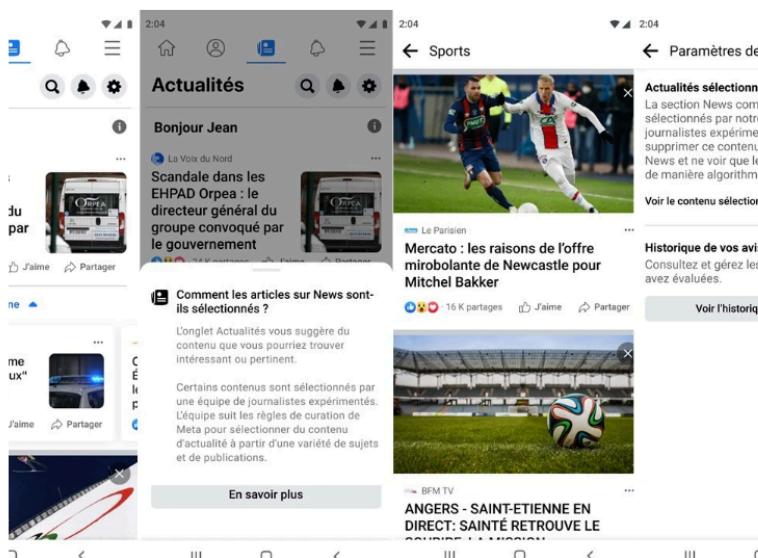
du
par

J'aime
Partager

me
ux"

J'aime
Partager

2:04

Actualités

Bonjour Jean

La Voix du Nord

Scandale dans les EHPAD Orpea : le directeur général du groupe convoqué par le gouvernement

24 K partages
J'aime
Partager

Comment les articles sur News sont-ils sélectionnés ?

L'onglet Actualités vous suggère du contenu que vous pourriez trouver intéressant ou pertinent.

Certains contenus sont sélectionnés par une équipe de journalistes expérimentés. L'équipe suit les règles de curation de Meta pour sélectionner du contenu d'actualité à partir d'une variété de sujets et de publications.

En savoir plus

2:04

Sports

Le Parisien

Mercato : les raisons de l'offre mirobolante de Newcastle pour Mitchel Bakker

16 K partages
J'aime
Partager

BFM TV

ANGERS - SAINT-ETIENNE EN DIRECT: SAINTÉ RETROUVE LE

2:04

Paramètres de

Actualités sélectionn
La section News com sélectionnés par notre journalistes expérime supprimer ce contenu News et ne voir que le de manière algorithm

Voir le contenu sélection

Historique de vos avi
Consultez et gérez les avez évaluées.

Voir l'historiqu